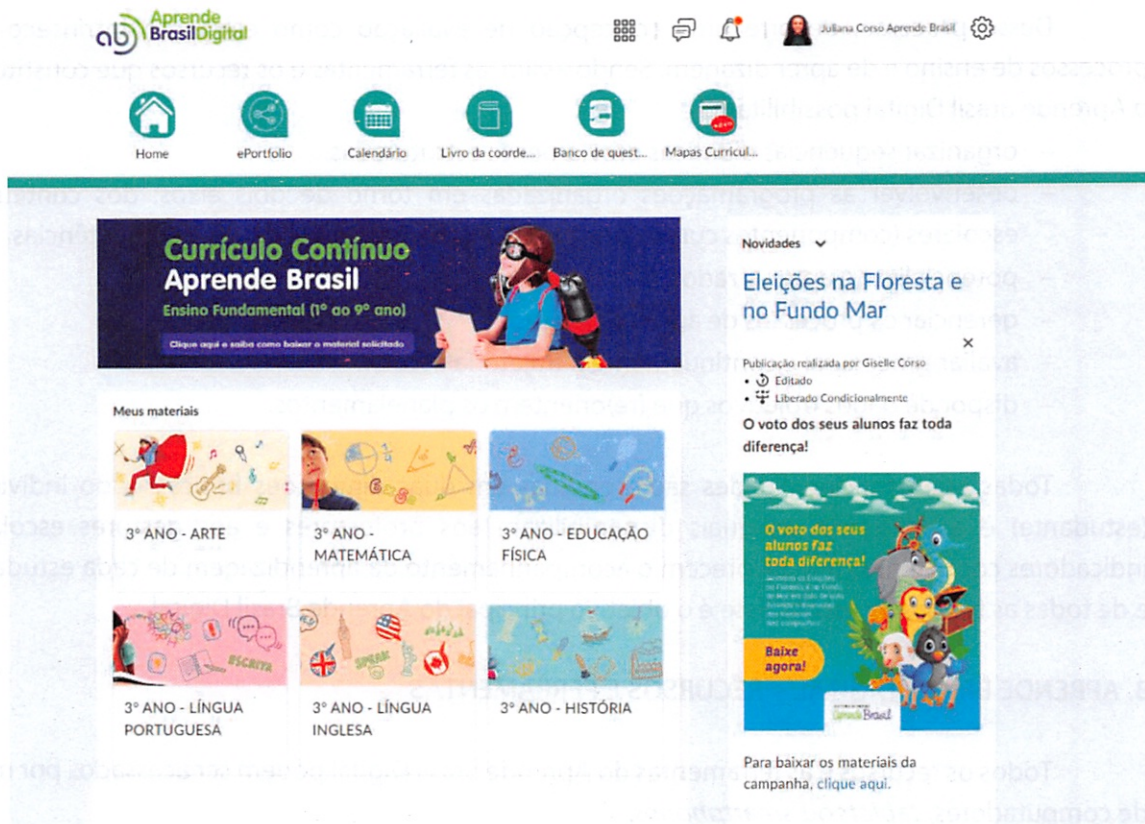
ab Aprende BrasilDigital

Juliana Corso Aprende Brasil

Home
ePortfolio
Calendário
Livro da coorde...
Banco de quest...
Mapas Curricul...

Currículo Contínuo
Aprende Brasil
Ensino Fundamental (1° ao 9° ano)
Clique aqui e saiba como baixar o material solicitado

Novidades

Eleições na Floresta e no Fundo Mar

Publicação realizada por Giselle Corso
• Editado
• Liberado Condicionalmente

O voto dos seus alunos faz toda diferença!

O voto dos seus alunos faz toda diferença!

Baixe agora!

Aprende Brasil

Para baixar os materiais da campanha, clique aqui.

Meus materiais

3° ANO - ARTE
3° ANO - MATEMÁTICA
3° ANO - EDUCAÇÃO FÍSICA
3° ANO - LÍNGUA PORTUGUESA
3° ANO - LÍNGUA INGLESA
3° ANO - HISTÓRIA

ESCRITA
SPEAK